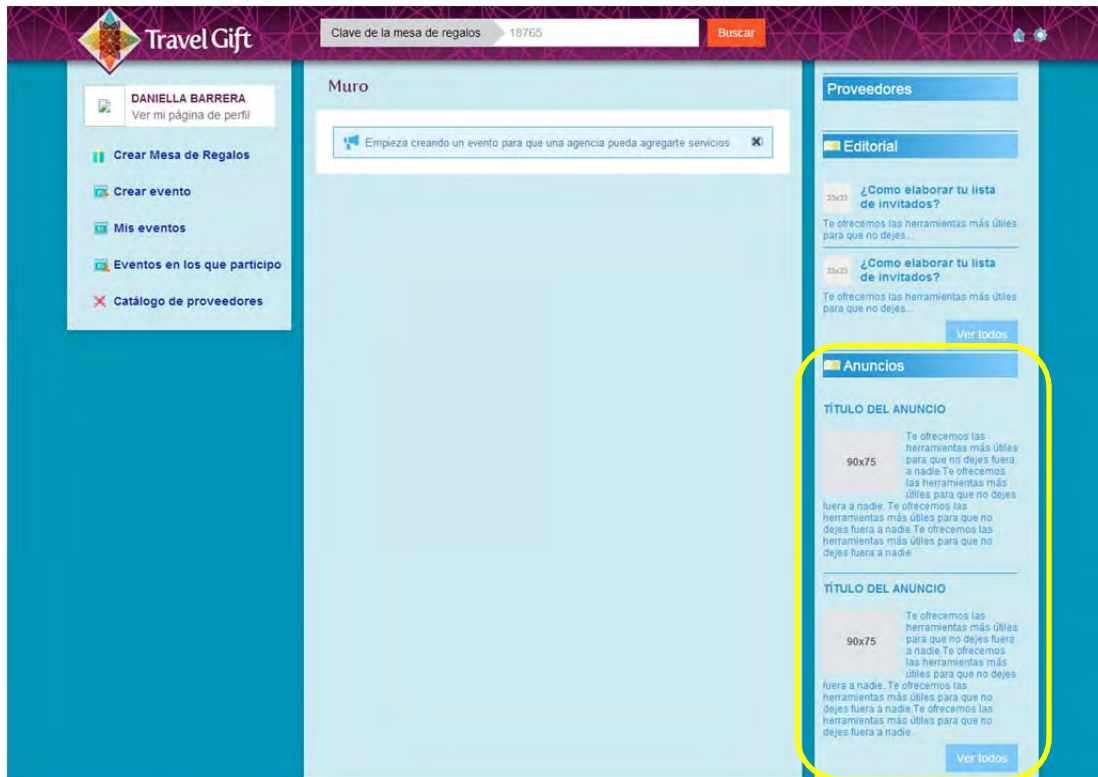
Travel Gift

Clave de la mesa de regalos 18765 Buscar

DANIELLA BARRERA
Ver mi página de perfil

Crear Mesa de Regalos

Crear evento

Mis eventos

Eventos en los que participo

Catálogo de proveedores

Muro

Empieza creando un evento para que una agencia pueda agregarte servicios

Proveedores

Editorial

35x35 ¿Como elaborar tu lista de invitados?

Te ofrecemos las herramientas más útiles para que no dejes...

35x35 ¿Como elaborar tu lista de invitados?

Te ofrecemos las herramientas más útiles para que no dejes...

Ver todos

Anuncios

TÍTULO DEL ANUNCIO

90x75 Te ofrecemos las herramientas más útiles para que no dejes fuera a nadie.Te ofrecemos las herramientas más útiles para que no dejes fuera a nadie. Te ofrecemos las herramientas más útiles para que no dejes fuera a nadie.Te ofrecemos las herramientas más útiles para que no dejes fuera a nadie.

TÍTULO DEL ANUNCIO

90x75 Te ofrecemos las herramientas más útiles para que no dejes fuera a nadie.Te ofrecemos las herramientas más útiles para que no dejes fuera a nadie. Te ofrecemos las herramientas más útiles para que no dejes fuera a nadie.Te ofrecemos las herramientas más útiles para que no dejes fuera a nadie.

Ver todos